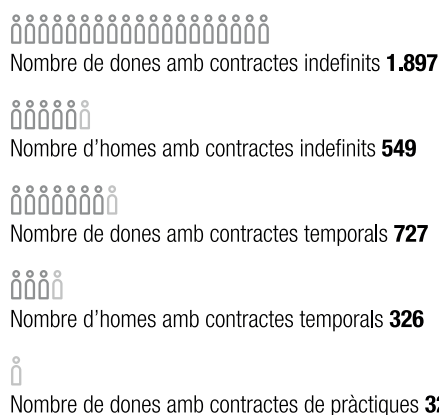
Nombre de dones amb contractes indefinits **1.897**

Nombre d'homes amb contractes indefinits **549**

Nombre de dones amb contractes temporals **727**

Nombre d'homes amb contractes temporals **326**

Nombre de dones amb contractes de pràctiques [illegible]